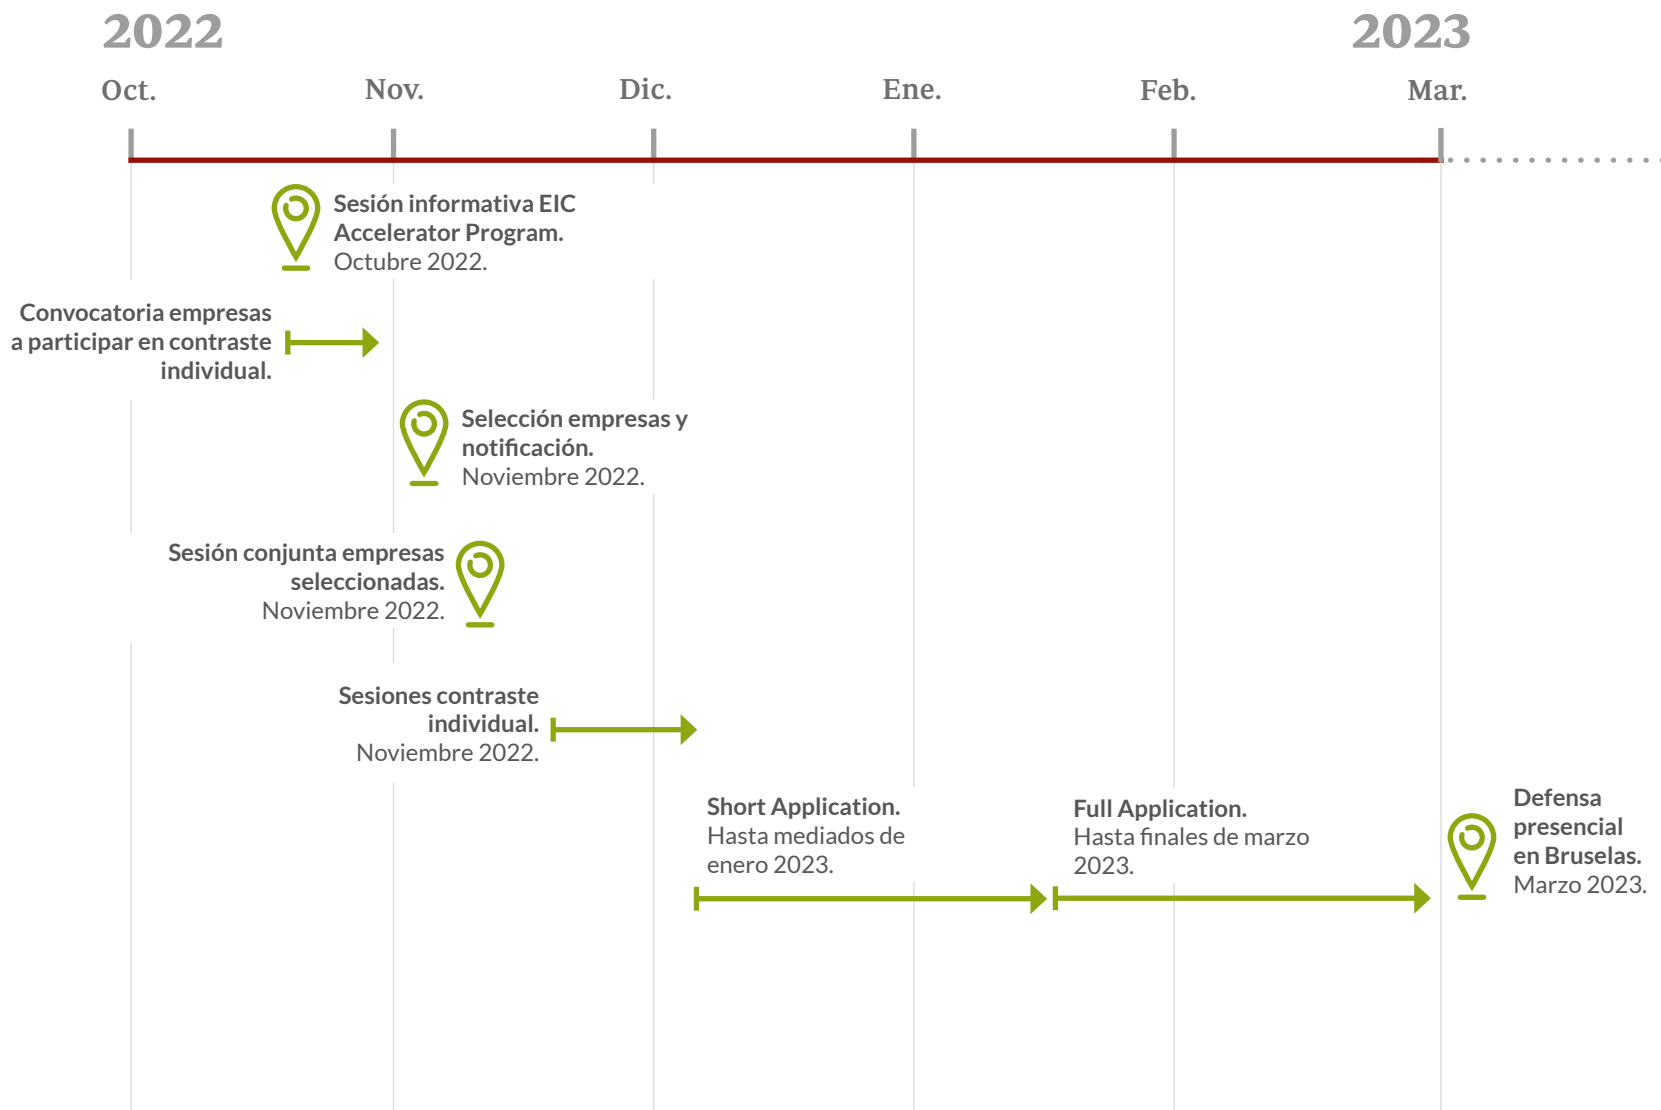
2022

2023

Oct.

Nov.

Dic.

Ene.

Feb.

Mar.

Sesión informativa EIC Accelerator Program.
Octubre 2022.

Convocatoria empresas a participar en contraste individual.

Selección empresas y notificación.
Noviembre 2022.

Sesión conjunta empresas seleccionadas.
Noviembre 2022.

Sesiones contraste individual.
Noviembre 2022.

Short Application.
Hasta mediados de enero 2023.

Full Application.
Hasta finales de marzo 2023.

Defensa presencial en Bruselas.
Marzo 2023.